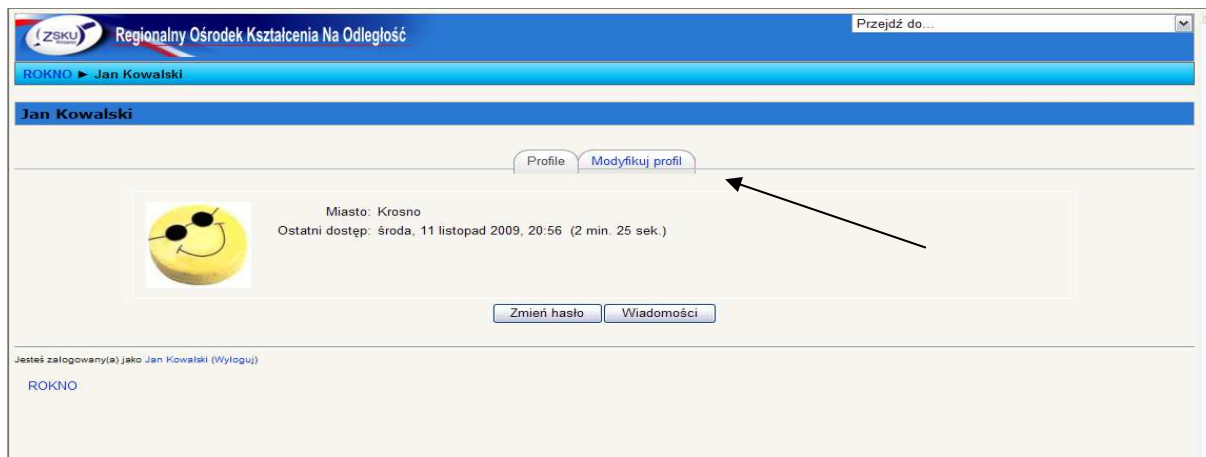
ZSKU

Regionalny Ośrodek Kształcenia Na Odległość

Przejdź do...

ROKNO ► Jan Kowalski

Jan Kowalski

Profile | Modyfikuj profil

Miasto: Krosno
Ostatni dostęp: środa, 11 listopad 2009, 20:56 (2 min. 25 sek.)

Zmień hasło | Wiadomości

Jesteś zalogowany(a) jako Jan Kowalski (Wyloguj)

ROKNO